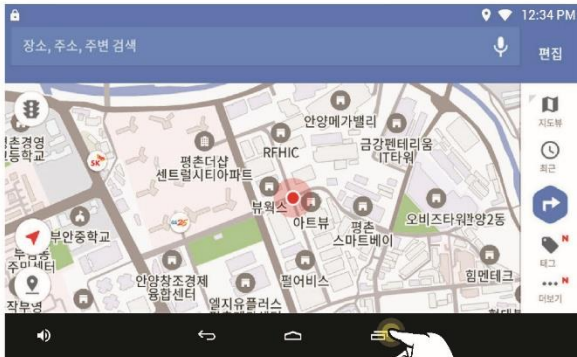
12:34 PM

장소, 주소, 주변 검색

편집

지도뷰

최근

태그

더보기

안양메가밸리

금강펜테리움 IT타워

RFHIC

평촌더샵 센트럴시티아파트

뷰웍스

아트뷰

평촌 스마트베이

오비즈타워

부안중학교

안양창조경제 융합센터

펄어비스

힘멘테크

엘지유플러스 평촌메가센터

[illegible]촌경영 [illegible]등학교

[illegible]두산 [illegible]주민센터

작무영

관양2동